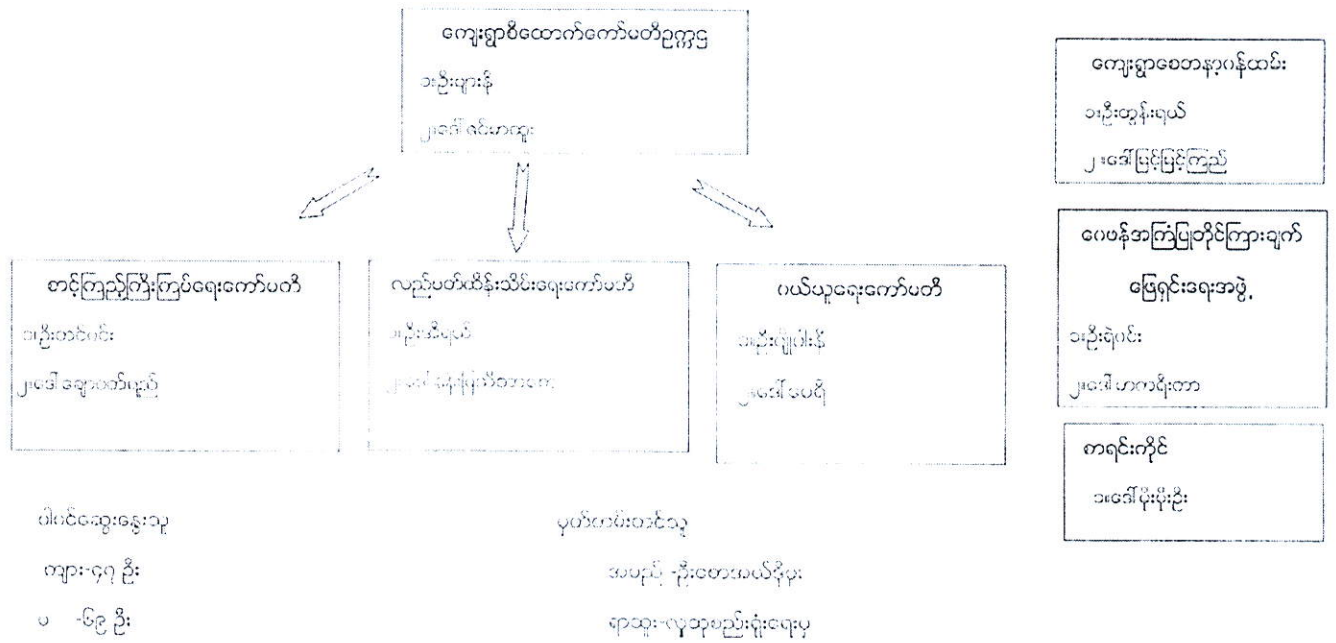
ကျေးရွာစီထောက်ကော်မတီဥက္ကဋ္ဌ

၁။ဦးများနံ

၂။ဒေါ်ဇင်မာထွေး

ကျေးရွာစောင့်ရှောက်ရေးကော်မတီ

၁။ဦးထွန်းရယ်

၂။ဒေါ်မြင့်မြင့်ကြည်

ဂေဖန်အကြမ်းဖက်မှုကြားချက်ဖြေရှင်းရေးအဖွဲ့

၁။ဦးချိုဝင်း

၂။ဒေါ်ဟာကာရီတာ

စာရင်းကိုင်

၁။ဒေါ်မိုးမိုးဦး

စောင့်ကြည့်ကြီးကြပ်ရေးကော်မတီ

၁။ဦးတင်ဝင်း

၂။ဒေါ်ချောတော်ညွှန့်

လည်ပတ်ထိန်းသိမ်းရေးကော်မတီ

၁။ဦးအေးရယ်

၂။ဒေါ် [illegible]

ငွေယူရေးကော်မတီ

၁။ဦးကျော်ဝင်း

၂။ဒေါ်ပေရီ

ပါဝင်ဆွေးနွေးသူ

ကျား-၄၇ ဦး

မ -၆၉ ဦး

မှတ်တမ်းတင်သူ

အမည်-ဦးစောအယ်ဒိုမုး

ရာထူး-လူသားစည်းရုံးရေးမှူး